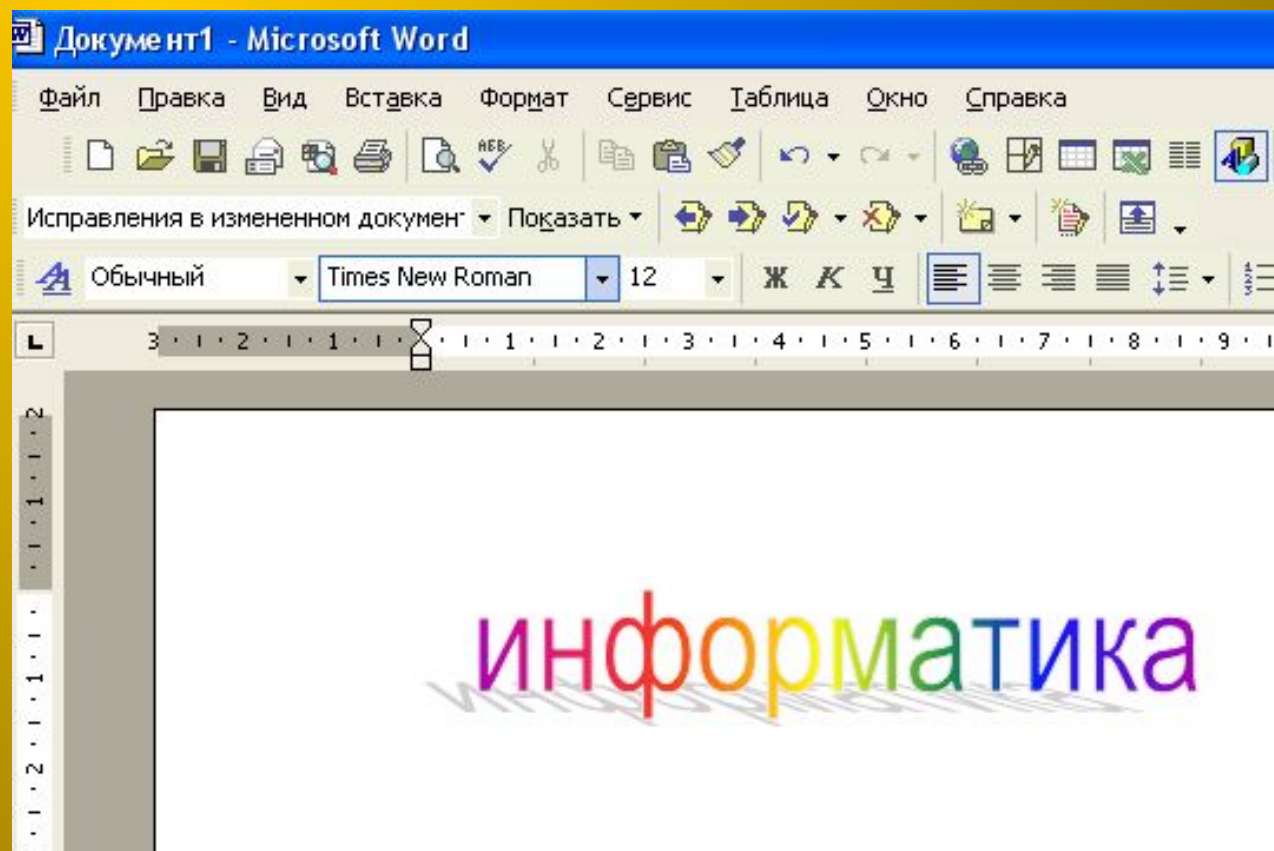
Документ1 - Microsoft Word

Файл Правка Вид Вставка Формат Сервис Таблица Окно Справка

Исправления в измененном документ Показать

Обычный Times New Roman 12 Ж К Ч

3 · 2 · 1 · · 1 · 2 · 3 · 4 · 5 · 6 · 7 · 8 · 9

информатика